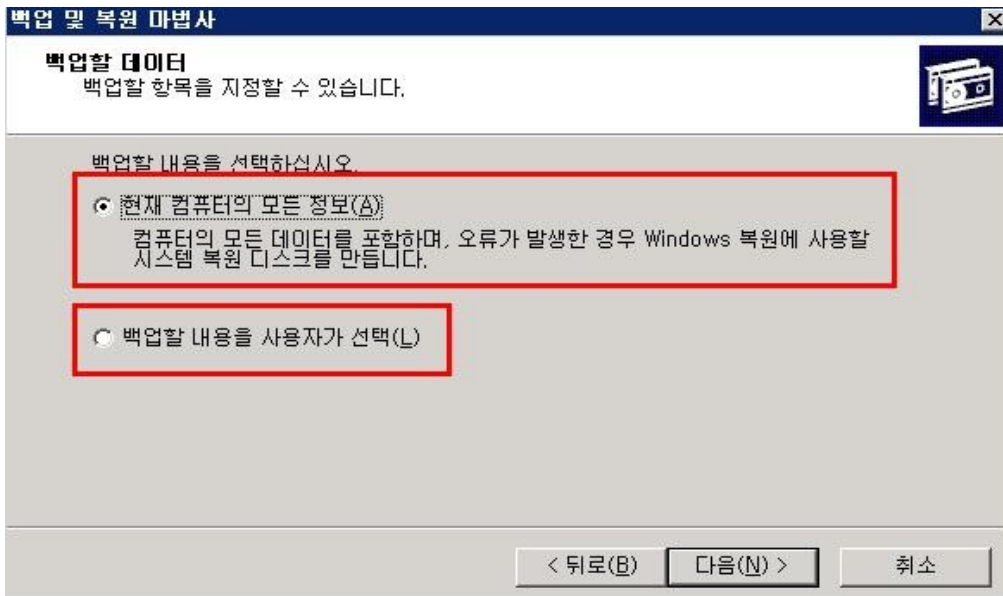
백업 및 복원 마법사

백업할 데이터
백업할 항목을 지정할 수 있습니다.

백업할 내용을 선택하십시오.

현재 컴퓨터의 모든 정보(A)
컴퓨터의 모든 데이터를 포함하며, 오류가 발생한 경우 Windows 복원에 사용할 시스템 복원 디스크를 만듭니다.

백업할 내용을 사용자가 선택(L)

< 뒤로(B)
다음(N) >
취소